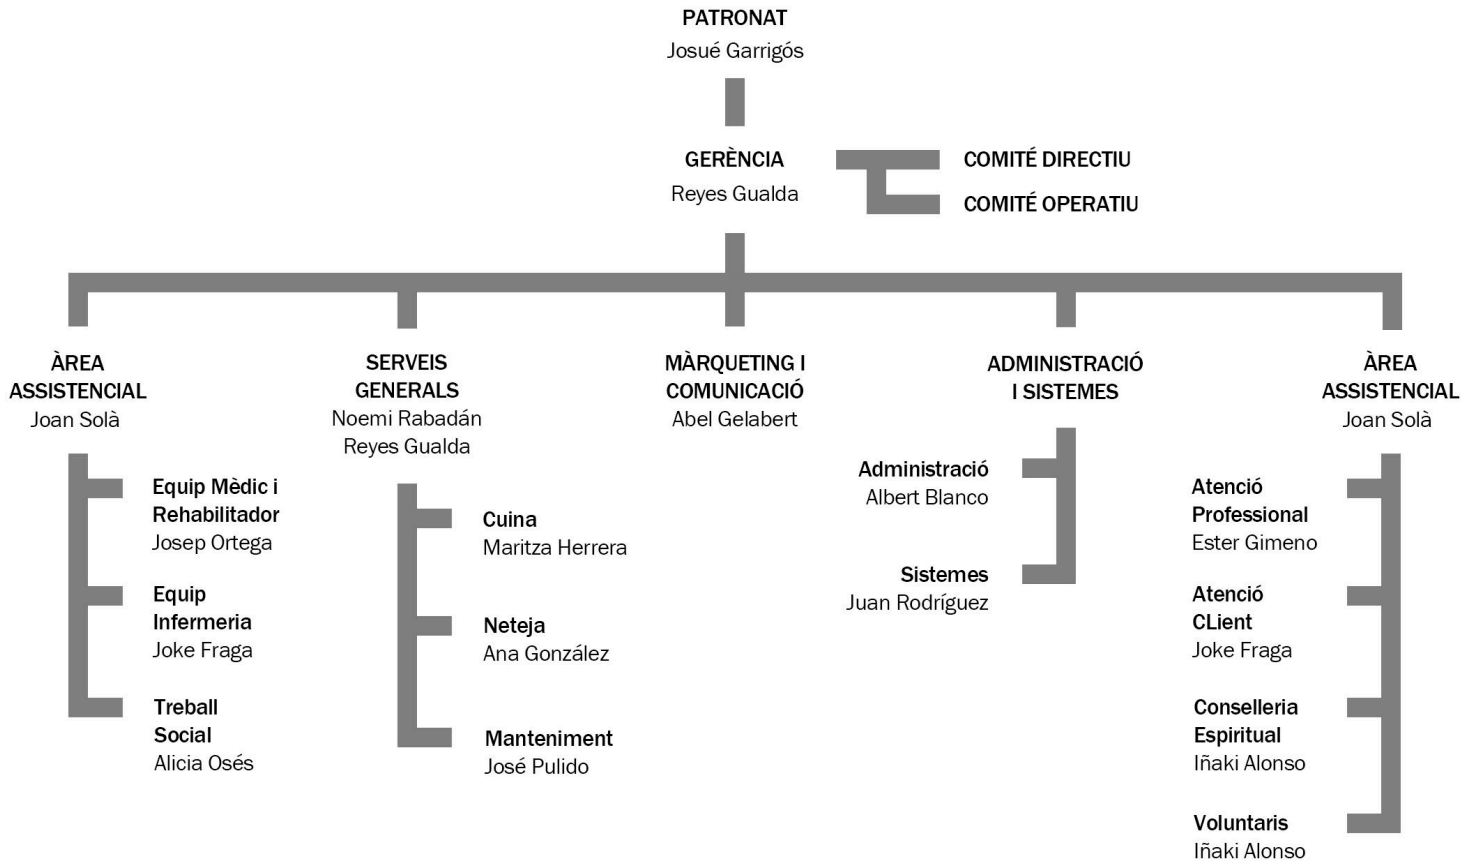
PATRONAT
Josué Garrigós

GERÈNCIA
Reyes Gualda

COMITÉ DIRECTIU
COMITÉ OPERATIU

ÀREA ASSISTENCIAL
Joan Solà

Equip Mèdic i Rehabilitador
Josep Ortega

Equip Infermeria
Joke Fraga

Treball Social
Alicia Osés

SERVEIS GENERALS
Noemi Rabadán
Reyes Gualda

Cuina
Maritza Herrera

Neteja
Ana González

Manteniment
José Pulido

MÀRQUETING I COMUNICACIÓ
Abel Gelabert

ADMINISTRACIÓ I SISTEMES

Administració
Albert Blanco

Sistemes
Juan Rodríguez

ÀREA ASSISTENCIAL
Joan Solà

Atenció Professional
Ester Gimeno

Atenció CLient
Joke Fraga

Conselleria Espiritual
Iñaki Alonso

Voluntaris
Iñaki Alonso